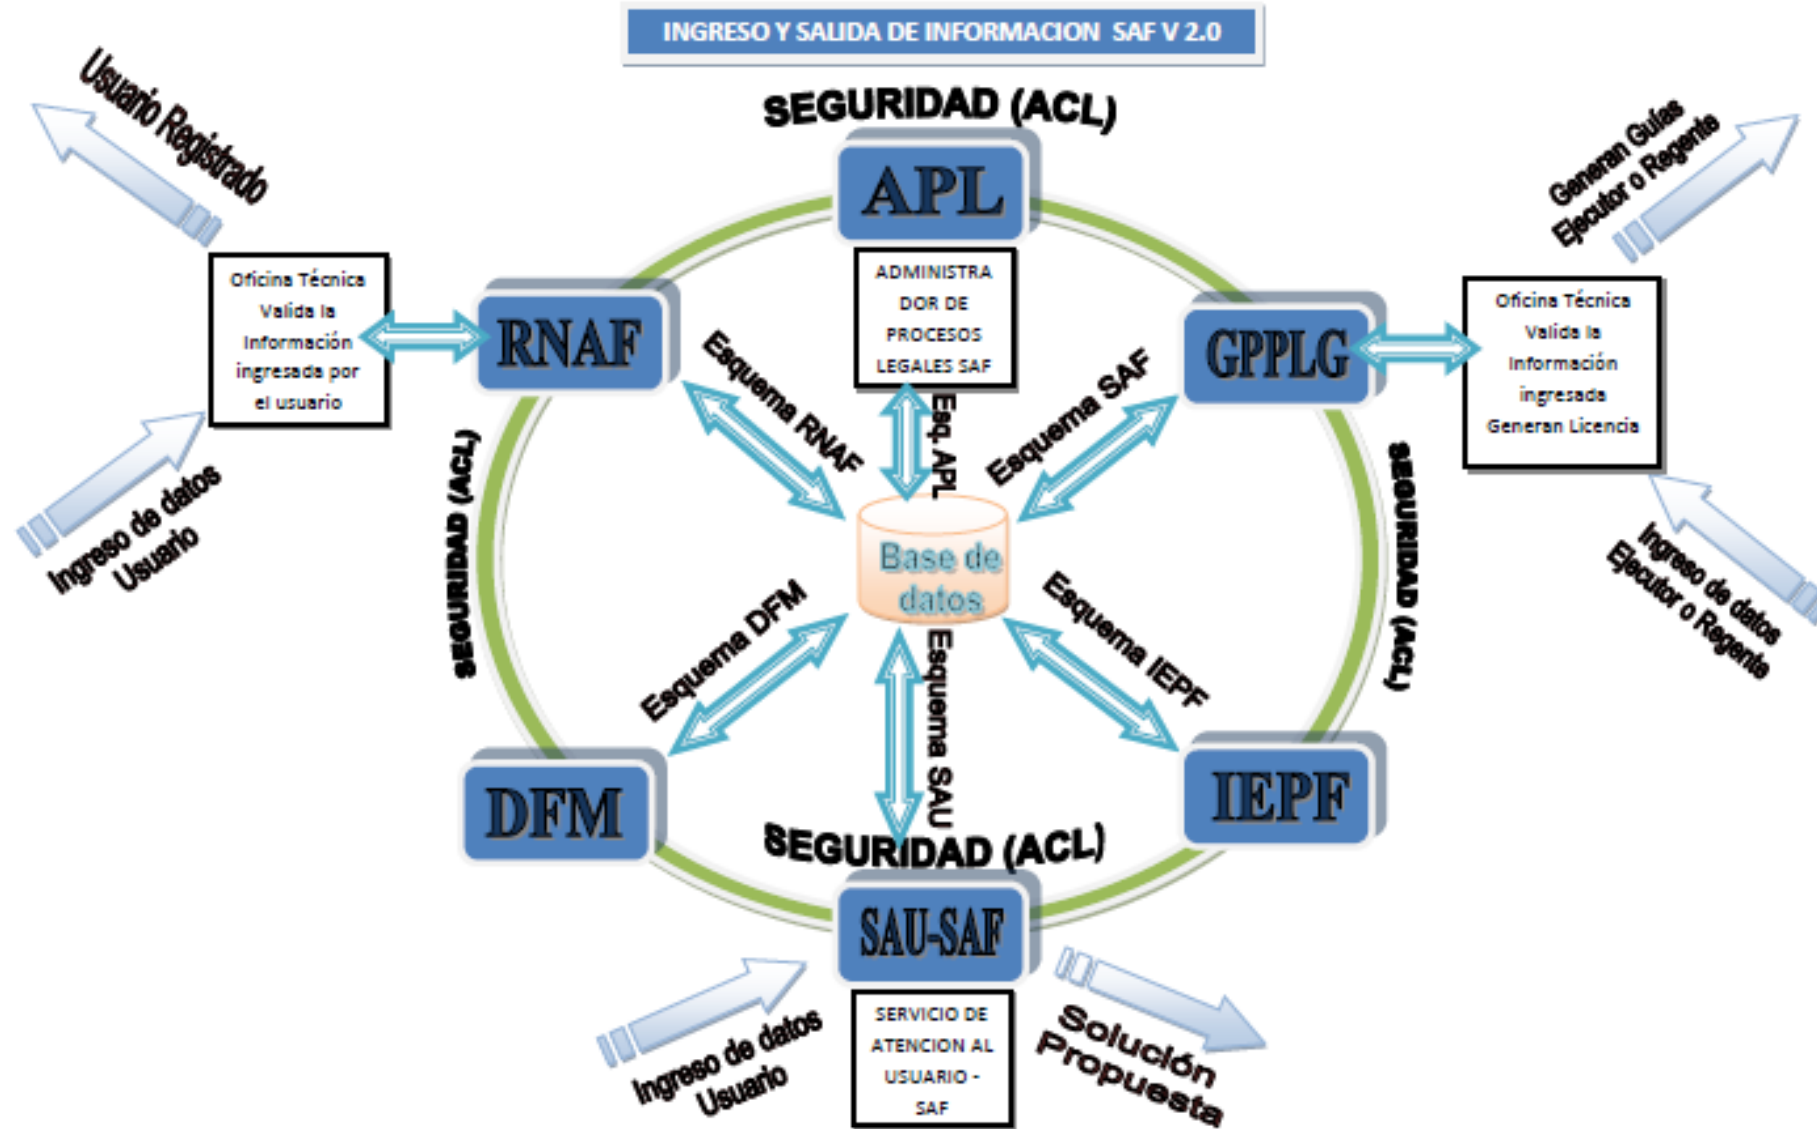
INGRESO Y SALIDA DE INFORMACION SAF V 2.0

SEGURIDAD (ACL)

APL

ADMINISTRADOR DE PROCESOS LEGALES SAF

Usuario Registrado

Oficina Técnica Valida la Información ingresada por el usuario

Ingreso de datos Usuario

RNAF

Esquema RNAF

Esq. APL

Esquema SAF

GPPLG

Generan Guías Ejecutor o Regente

Oficina Técnica Valida la Información ingresada Generan Licencia

Ingreso de datos Ejecutor o Regente

SEGURIDAD (ACL)

SEGURIDAD (ACL)

Base de datos

Esquema DFM

Esquema SAU

Esquema IEPF

DFM

IEPF

SEGURIDAD (ACL)

SAU-SAF

SERVICIO DE ATENCION AL USUARIO - SAF

Ingreso de datos Usuario

Solución Propuesta